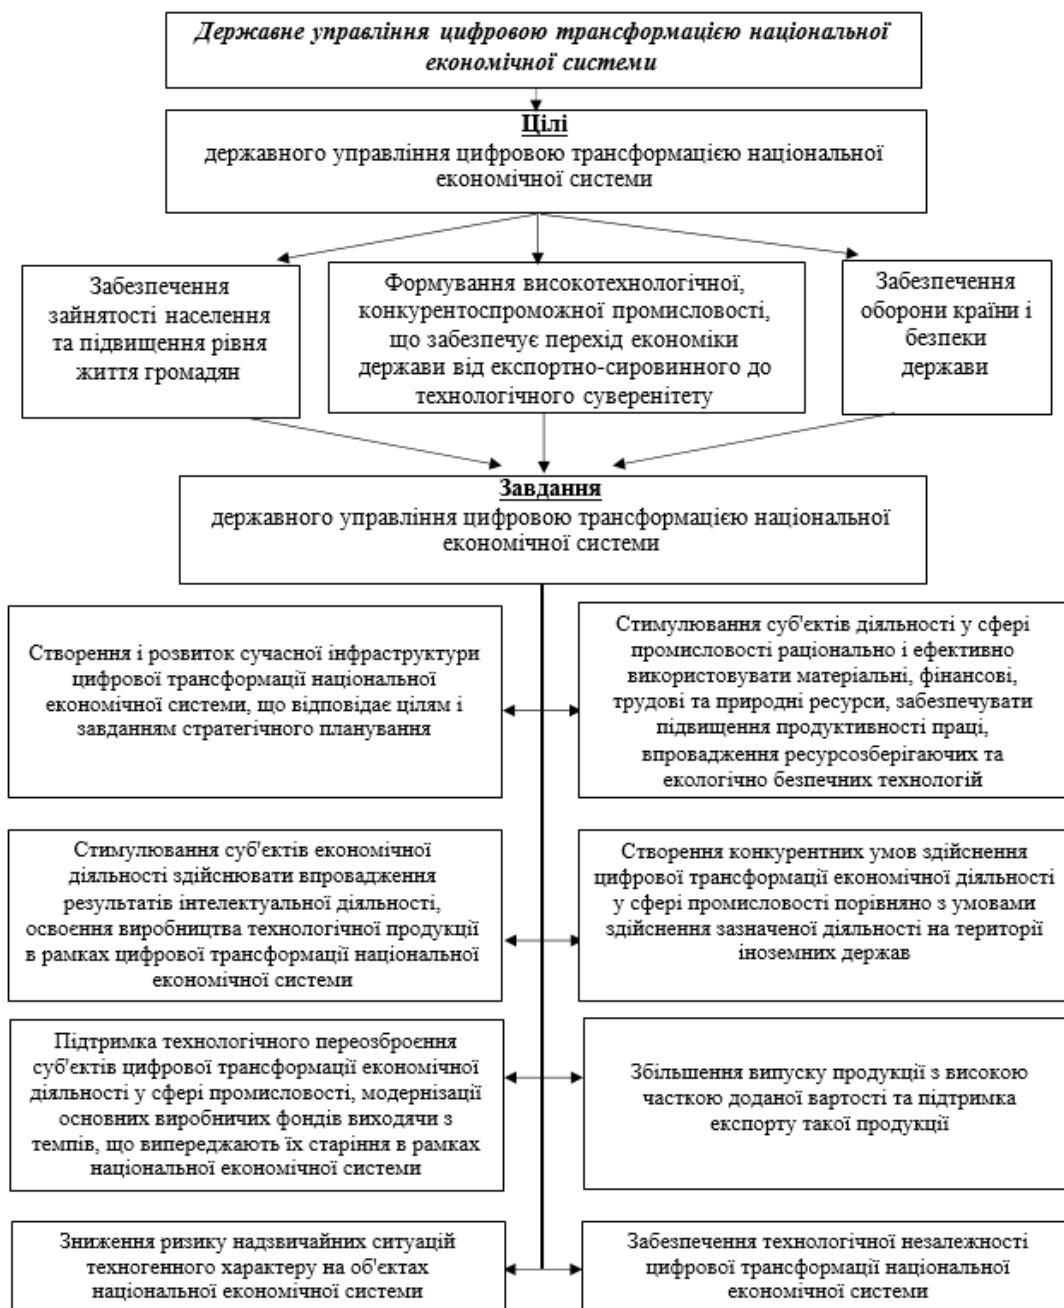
Державне управління цифровою трансформацією національної економічної системи

Цілі
державного управління цифровою трансформацією національної економічної системи

Забезпечення зайнятості населення та підвищення рівня життя громадян

Формування високотехнологічної, конкурентоспроможної промисловості, що забезпечує перехід економіки держави від експортно-сировинного до технологічного суверенітету

Забезпечення оборони країни і безпеки держави

Завдання
державного управління цифровою трансформацією національної економічної системи

Створення і розвиток сучасної інфраструктури цифрової трансформації національної економічної системи, що відповідає цілям і завданням стратегічного планування

Стимулювання суб'єктів діяльності у сфері промисловості раціонально і ефективно використовувати матеріальні, фінансові, трудові та природні ресурси, забезпечувати підвищення продуктивності праці, впровадження ресурсозберігаючих та екологічно безпечних технологій

Стимулювання суб'єктів економічної діяльності здійснювати впровадження результатів інтелектуальної діяльності, освоєння виробництва технологічної продукції в рамках цифрової трансформації національної економічної системи

Створення конкурентних умов здійснення цифрової трансформації економічної діяльності у сфері промисловості порівняно з умовами здійснення зазначеної діяльності на території іноземних держав

Підтримка технологічного переозброєння суб'єктів цифрової трансформації економічної діяльності у сфері промисловості, модернізації основних виробничих фондів виходячи з темпів, що випереджають їх старіння в рамках національної економічної системи

Збільшення випуску продукції з високою часткою доданої вартості та підтримка експорту такої продукції

Зниження ризику надзвичайних ситуацій техногенного характеру на об'єктах національної економічної системи

Забезпечення технологічної незалежності цифрової трансформації національної економічної системи